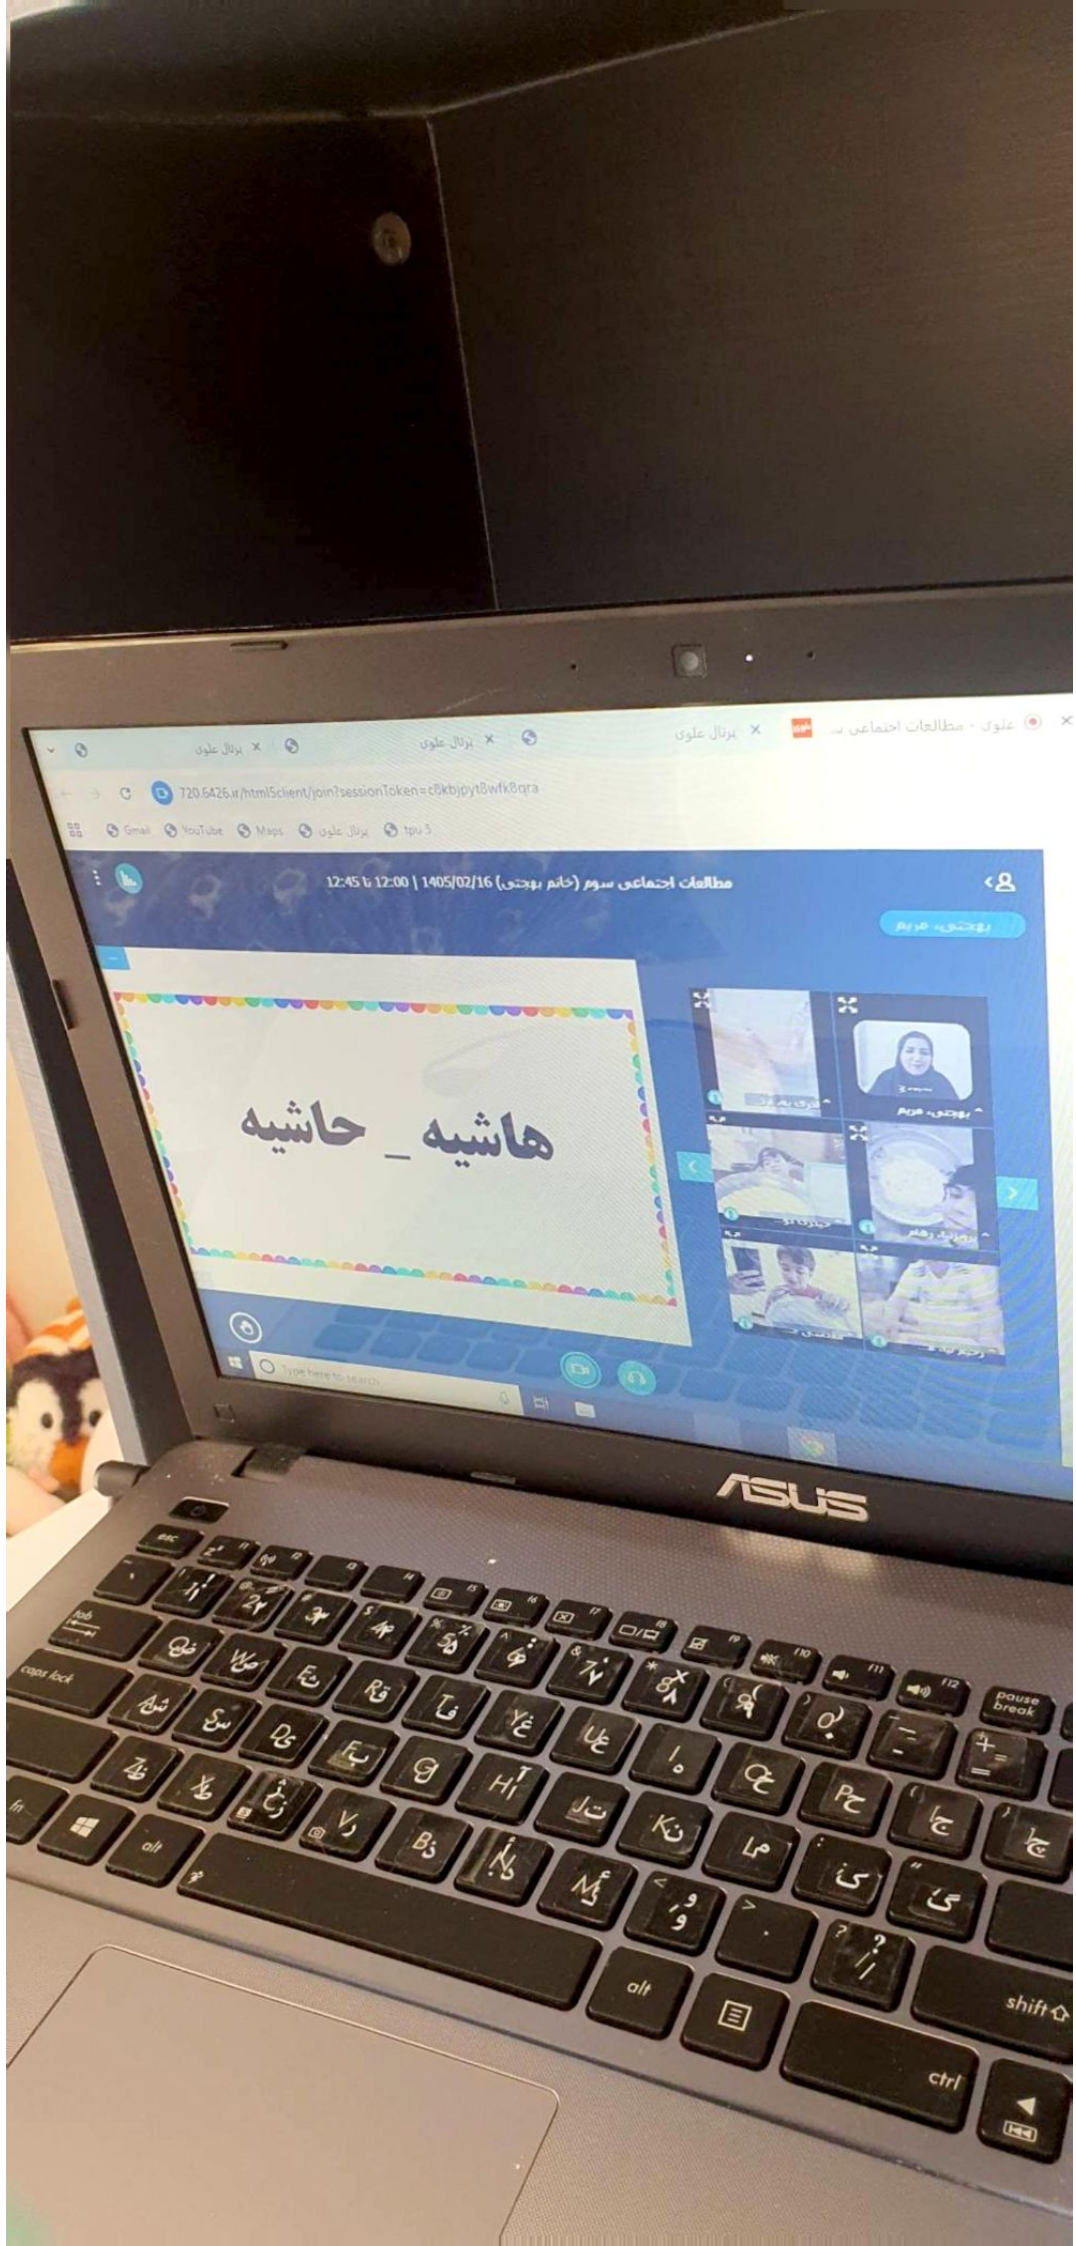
علوی - مطالعات اجتماعی س... ×
پرتال علوی ×
پرتال علوی ×
پرتال علوی ×

720.6426.ir/html5client/join?sessionToken=c8kbjpyt8wfk8qra

Gmail YouTube Maps پرتال علوی tpu 5

مطالعات اجتماعی سوم (خانم بوجتی) 1405/02/16 | 12:00 تا 12:45

بوجتی، مریم

هاشیه _ حاشیه

بوجتی، مریم

Type here to search

ASUS

esc
tab
caps lock
fn
alt
alt
ctrl
shift
pause break